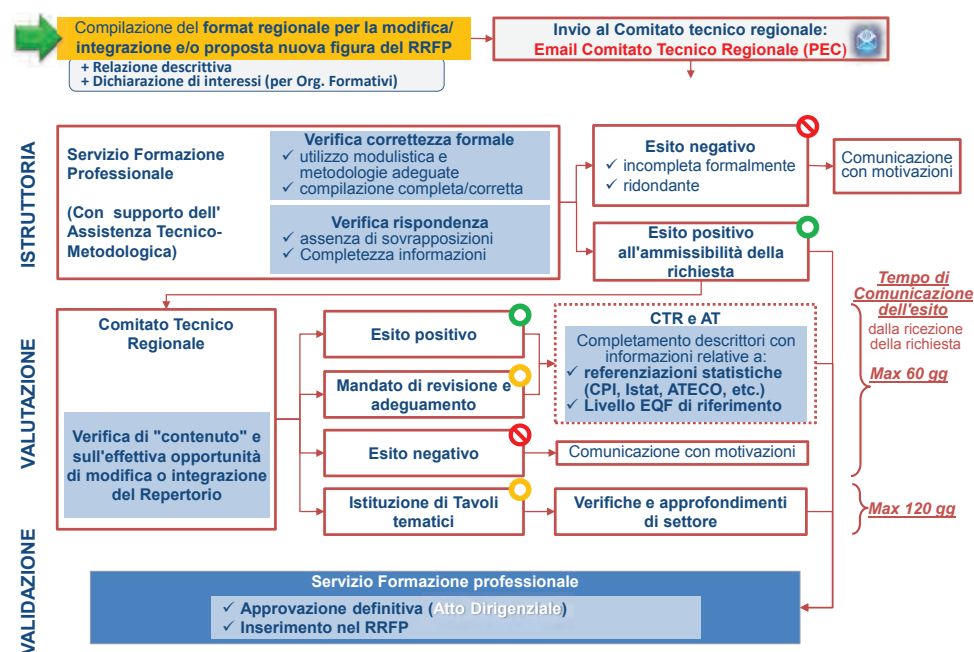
Compilazione del format regionale per la modifica/ integrazione e/o proposta nuova figura del RRFP

+ Relazione descrittiva
+ Dichiarazione di interessi (per Org. Formativi)

Invio al Comitato tecnico regionale:
Email Comitato Tecnico Regionale (PEC)

ISTRUTTORIA

Servizio Formazione Professionale

(Con supporto dell' Assistenza Tecnico-Metodologica)

Verifica correttezza formale
✓ utilizzo modulistica e metodologie adeguate
✓ compilazione completa/corretta

Verifica rispondenza
✓ assenza di sovrapposizioni
✓ Completezza informazioni

Esito negativo
✓ incompleta formalmente
✓ ridondante

Comunicazione con motivazioni

Esito positivo all'ammissibilità della richiesta

Tempo di Comunicazione dell'esito
dalla ricezione della richiesta

Max 60 gg

VALUTAZIONE

Comitato Tecnico Regionale

Verifica di "contenuto" e sull'effettiva opportunità di modifica o integrazione del Repertorio

Esito positivo

Mandato di revisione e adeguamento

CTR e AT
Completamento descrittori con informazioni relative a:
✓ referenziazioni statistiche (CPI, Istat, ATECO, etc.)
✓ Livello EQF di riferimento

Esito negativo

Comunicazione con motivazioni

Istituzione di Tavoli tematici

Verifiche e approfondimenti di settore

Max 120 gg

VALIDAZIONE

Servizio Formazione professionale
✓ Approvazione definitiva (Atto Dirigenziale)
✓ Inserimento nel RRFP